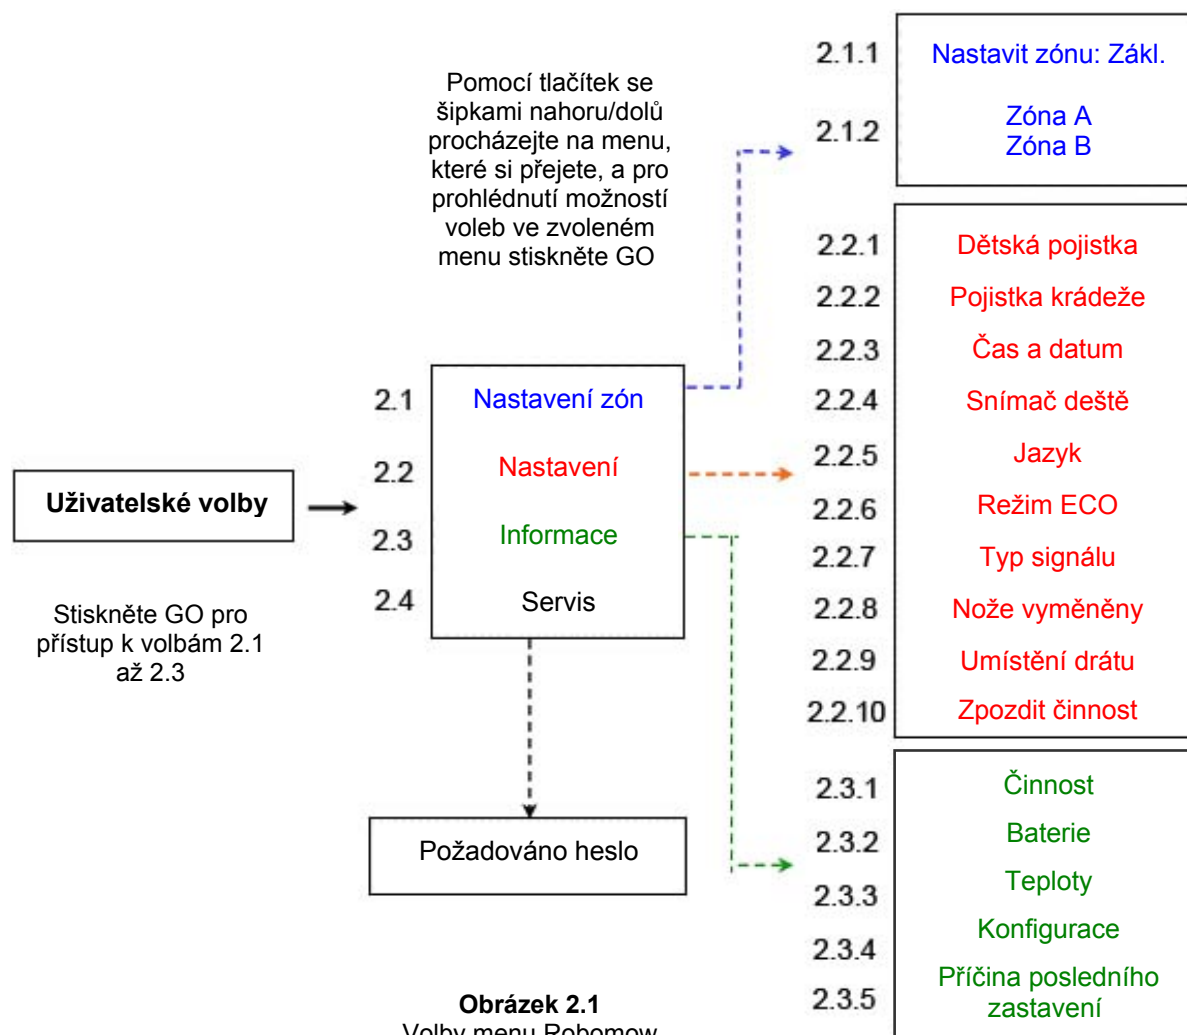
Pomocí tlačítek se šipkami nahoru/dolů procházejte na menu, které si přejete, a pro prohlédnutí možností voleb ve zvoleném menu stiskněte GO

2.1.1 Nastavit zónu: Zákl.

2.1.2 Zóna A
Zóna B

2.2.1 Dětská pojistka
2.2.2 Pojistka krádeže
2.2.3 Čas a datum
2.2.4 Snímač deště
2.2.5 Jazyk
2.2.6 Režim ECO
2.2.7 Typ signálu
2.2.8 Nože vyměněny
2.2.9 Umístění drátu
2.2.10 Zpozdit činnost

Uživatelské volby

Stiskněte GO pro přístup k volbám 2.1 až 2.3

2.1 Nastavení zón
2.2 Nastavení
2.3 Informace
2.4 Servis

Požadováno heslo

2.3.1 Činnost
2.3.2 Baterie
2.3.3 Teploty
2.3.4 Konfigurace
2.3.5 Příčina posledního zastavení

Obrázek 2.1
Volby menu Robomow